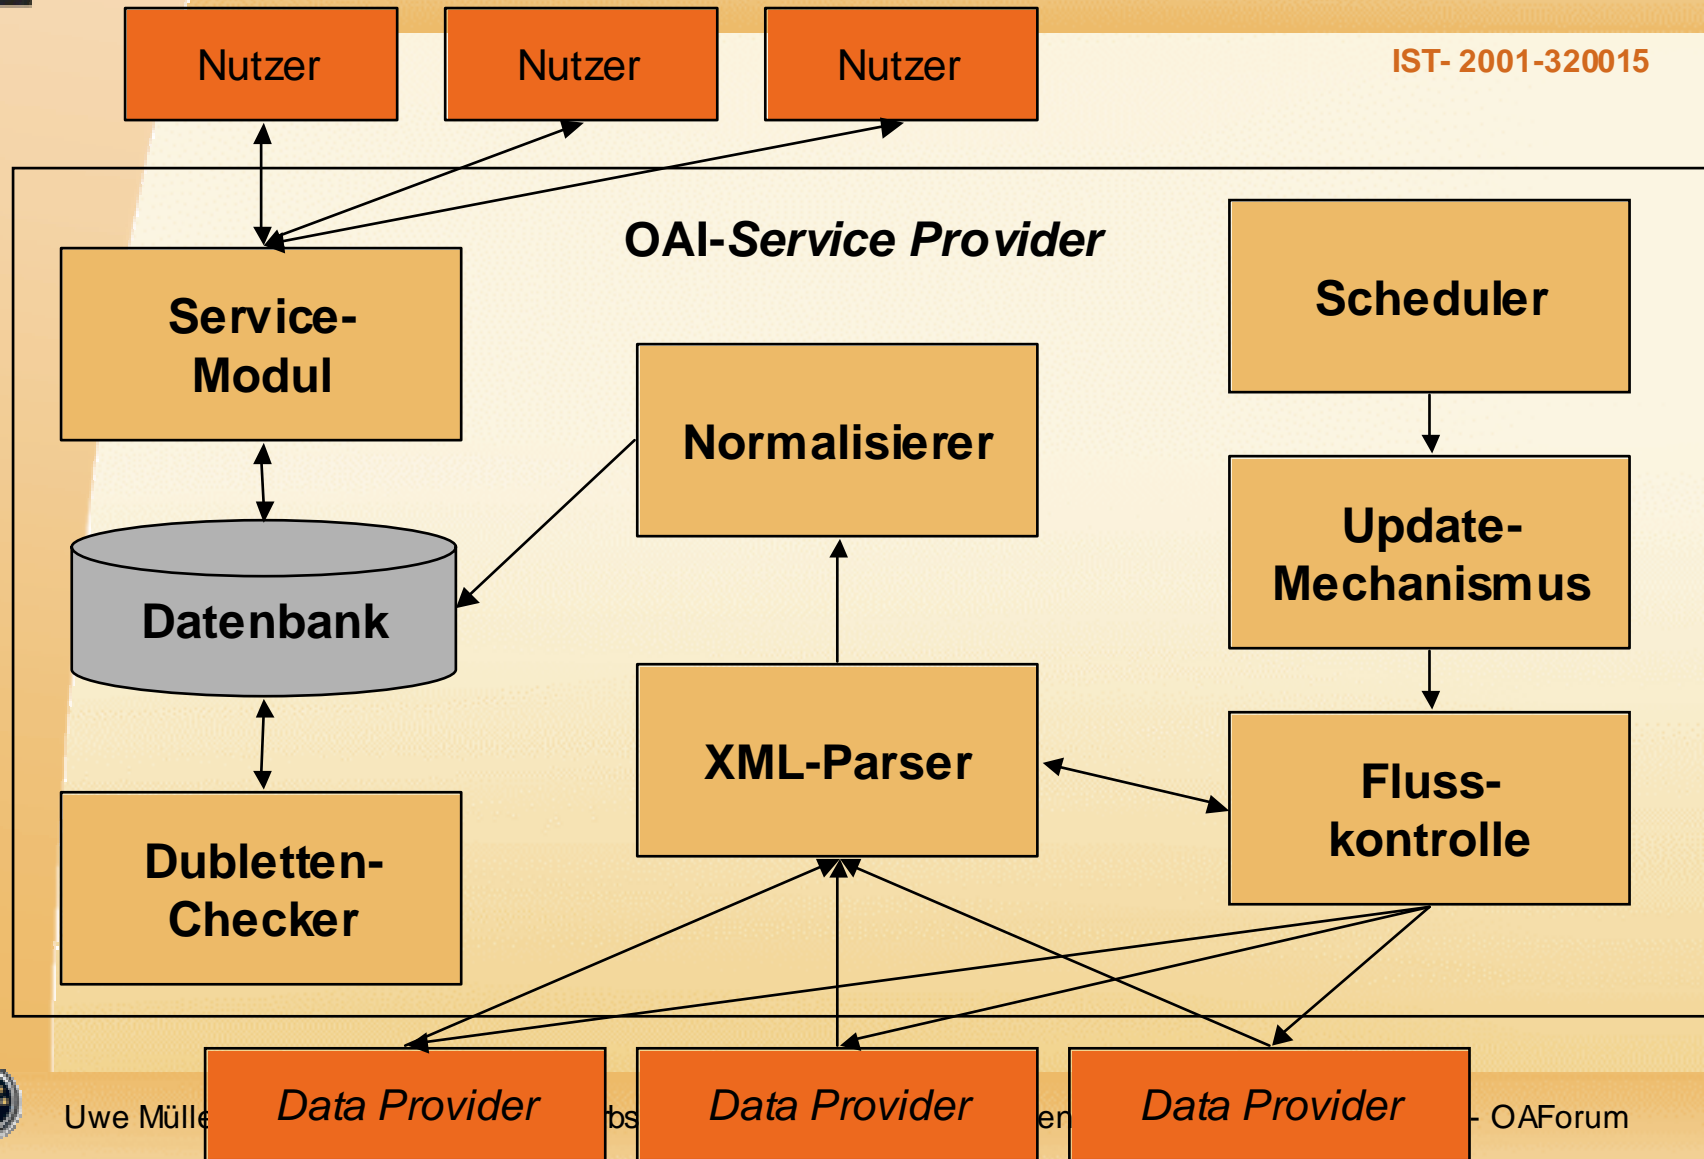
Nutzer
Nutzer
Nutzer
IST- 2001-320015

OAI-*Service Provider*

Service-Modul

Scheduler

Normalisierer

Update-Mechanismus

Datenbank

XML-Parser

Fluss-kontrolle

Dubletten-Checker

*Data Provider*
*Data Provider*
*Data Provider*

Uwe Mülle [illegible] bs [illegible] en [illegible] - OAForum